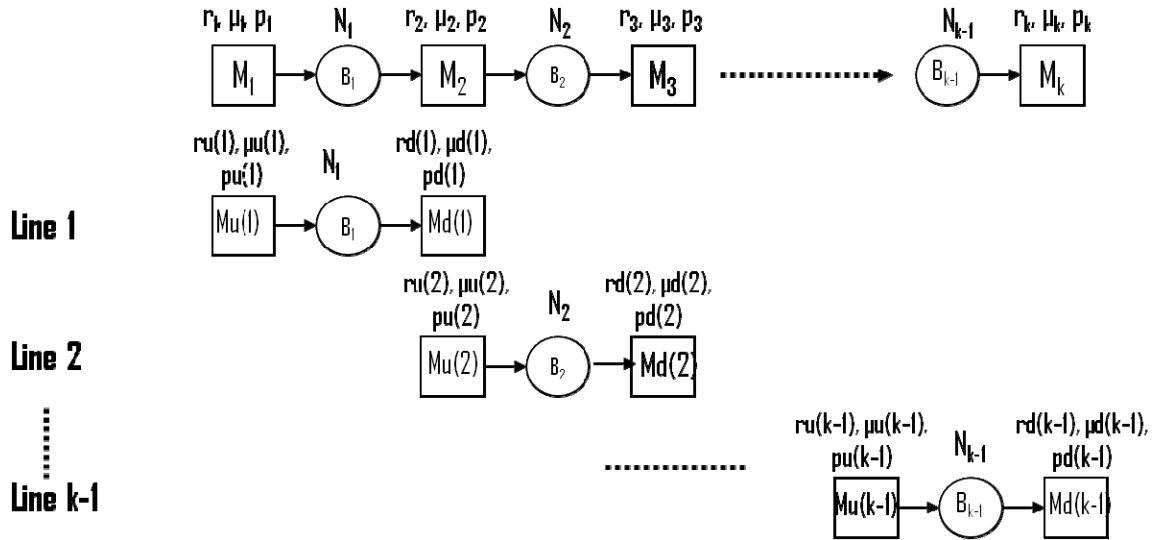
$r_1, \mu_1, p_1$ $N_1$ $r_2, \mu_2, p_2$ $N_2$ $r_3, \mu_3, p_3$ $N_{k-1}$ $r_k, \mu_k, p_k$

$M_1$ $B_1$ $M_2$ $B_2$ $M_3$ $B_{k-1}$ $M_k$

ru(1), μu(1), pu(1) $N_1$ rd(1), μd(1), pd(1)

Line 1

Mu(1) $B_1$ Md(1)

ru(2), μu(2), pu(2) $N_2$ rd(2), μd(2), pd(2)

Line 2

Mu(2) $B_2$ Md(2)

ru(k-1), μu(k-1), pu(k-1) $N_{k-1}$ rd(k-1), μd(k-1), pd(k-1)

Line k-1

Mu(k-1) $B_{k-1}$ Md(k-1)